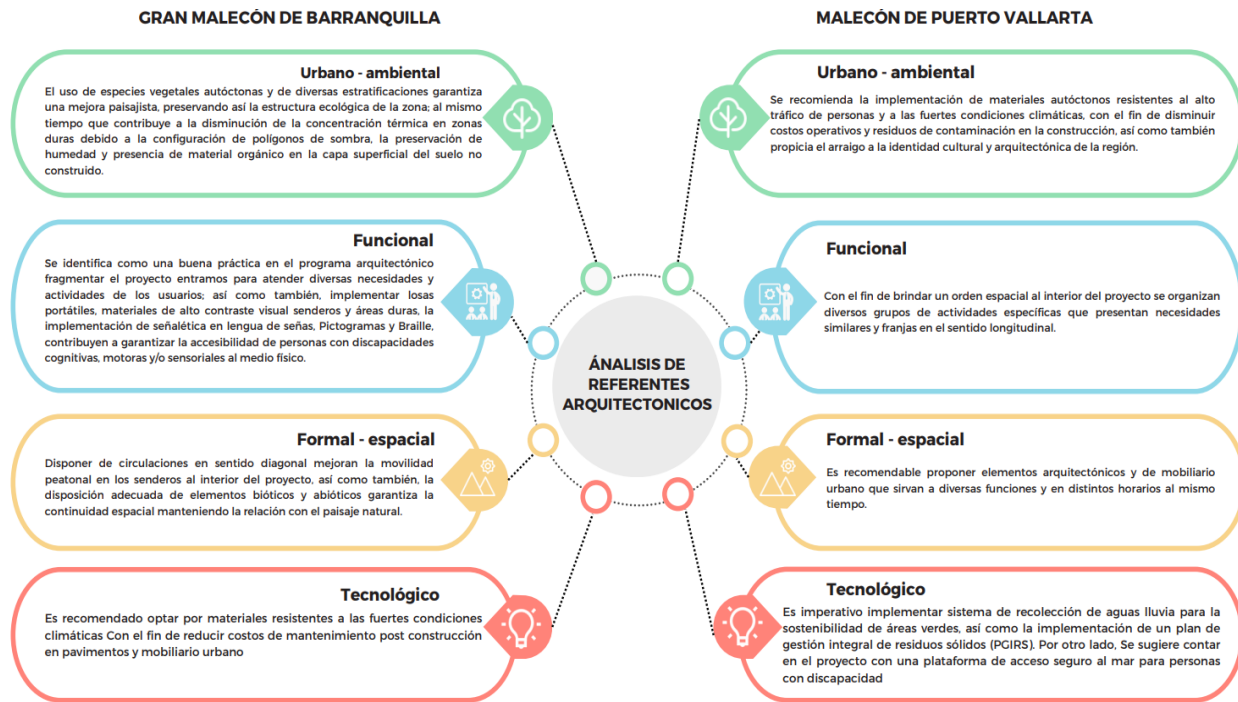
GRAN MALECÓN DE BARRANQUILLA

Urbano - ambiental

El uso de especies vegetales autóctonas y de diversas estratificaciones garantiza una mejora paisajista, preservando así la estructura ecológica de la zona; al mismo tiempo que contribuye a la disminución de la concentración térmica en zonas duras debido a la configuración de polígonos de sombra, la preservación de humedad y presencia de material orgánico en la capa superficial del suelo no construido.

Funcional

Se identifica como una buena práctica en el programa arquitectónico fragmentar el proyecto entramos para atender diversas necesidades y actividades de los usuarios; así como también, implementar losas portátiles, materiales de alto contraste visual senderos y áreas duras, la implementación de señalética en lengua de señas, Pictogramas y Braille, contribuyen a garantizar la accesibilidad de personas con discapacidades cognitivas, motoras y/o sensoriales al medio físico.

Formal - espacial

Disponer de circulaciones en sentido diagonal mejoran la movilidad peatonal en los senderos al interior del proyecto, así como también, la disposición adecuada de elementos bióticos y abióticos garantiza la continuidad espacial manteniendo la relación con el paisaje natural.

Tecnológico

Es recomendado optar por materiales resistentes a las fuertes condiciones climáticas Con el fin de reducir costos de mantenimiento post construcción en pavimentos y mobiliario urbano

ÁNALISIS DE REFERENTES ARQUITECTONICOS

MALECÓN DE PUERTO VALLARTA

Urbano - ambiental

Se recomienda la implementación de materiales autóctonos resistentes al alto tráfico de personas y a las fuertes condiciones climáticas, con el fin de disminuir costos operativos y residuos de contaminación en la construcción, así como también propicia el arraigo a la identidad cultural y arquitectónica de la región.

Funcional

Con el fin de brindar un orden espacial al interior del proyecto se organizan diversos grupos de actividades específicas que presentan necesidades similares y franjas en el sentido longitudinal.

Formal - espacial

Es recomendable proponer elementos arquitectónicos y de mobiliario urbano que sirvan a diversas funciones y en distintos horarios al mismo tiempo.

Tecnológico

Es imperativo implementar sistema de recolección de aguas lluvia para la sostenibilidad de áreas verdes, así como la implementación de un plan de gestión integral de residuos sólidos (PGIRS). Por otro lado, Se sugiere contar en el proyecto con una plataforma de acceso seguro al mar para personas con discapacidad